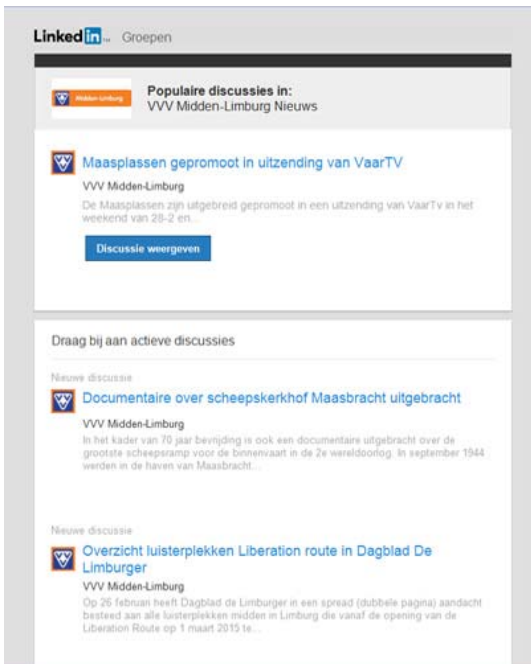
Linked in. Groepen

Midden-Limburg

Populaire discussies in:
VVV Midden-Limburg Nieuws

Maasplassen gepromoot in uitzending van VaarTV

VVV Midden-Limburg

De Maasplassen zijn uitgebreid gepromoot in een uitzending van VaarTv in het weekend van 28-2 en...

Discussie weergeven

Draag bij aan actieve discussies

Nieuwe discussie

Documentaire over scheepskerkhof Maasbracht uitgebracht

VVV Midden-Limburg

In het kader van 70 jaar bevrijding is ook een documentaire uitgebracht over de grootste scheepsramp voor de binnenvaart in de 2e wereldoorlog. In september 1944 werden in de haven van Maasbracht...

Nieuwe discussie

Overzicht luisterplekken Liberation route in Dagblad De Limburger

VVV Midden-Limburg

Op 26 februari heeft Dagblad de Limburger in een spread (dubbele pagina) aandacht besteed aan alle luisterplekken midden in Limburg die vanaf de opening van de Liberation Route op 1 maart 2015 te...